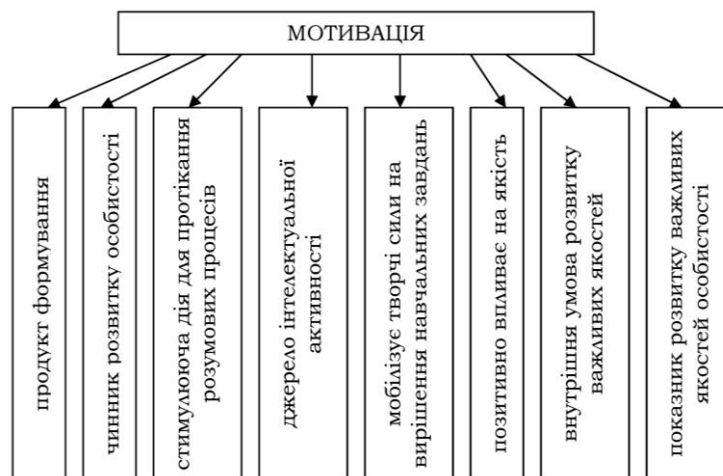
МОТИВАЦІЯ

продукт формування

чинник розвитку особистості

стимулююча дія для протікання розумових процесів

джерело інтелектуальної активності

мобілізує творчі сили на вирішення навчальних завдань

позитивно впливає на якість

внутрішня умова розвитку важливих якостей

показник розвитку важливих якостей особистості